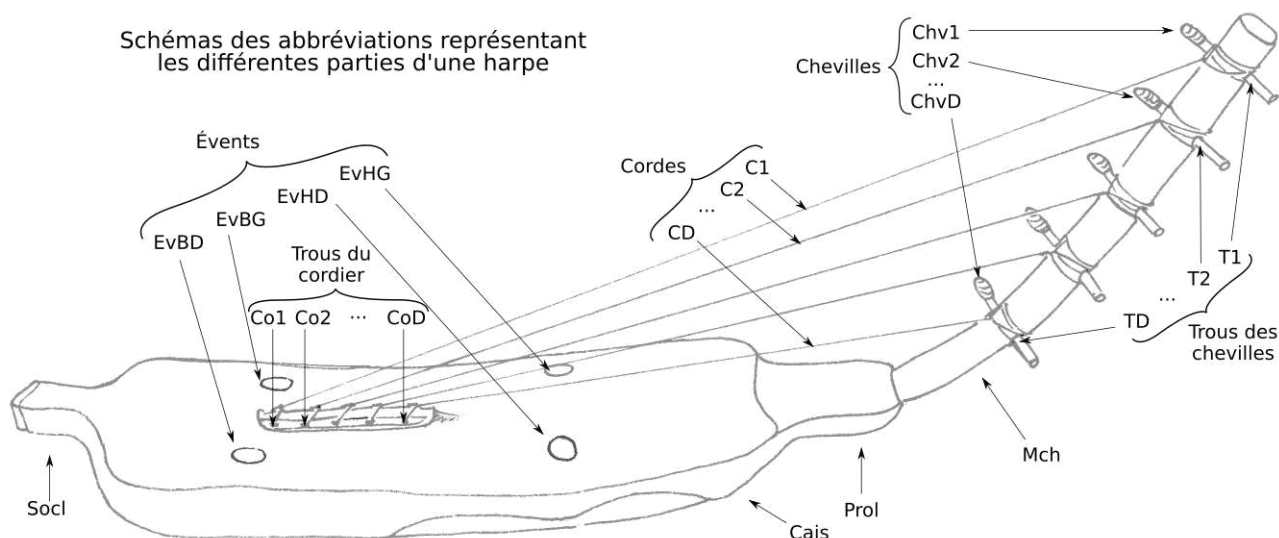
Schémas des abréviations représentant les différentes parties d'une harpe

Chevilles
Chv1
Chv2
...
ChvD

Évents
EvBD
EvBG
EvHD
EvHG

Cordes
C1
C2
...
CD

Trous du cordier
Co1
Co2
...
CoD

T1
T2
...
TD
Trous des chevilles

Socl
Cais
Prol
Mch